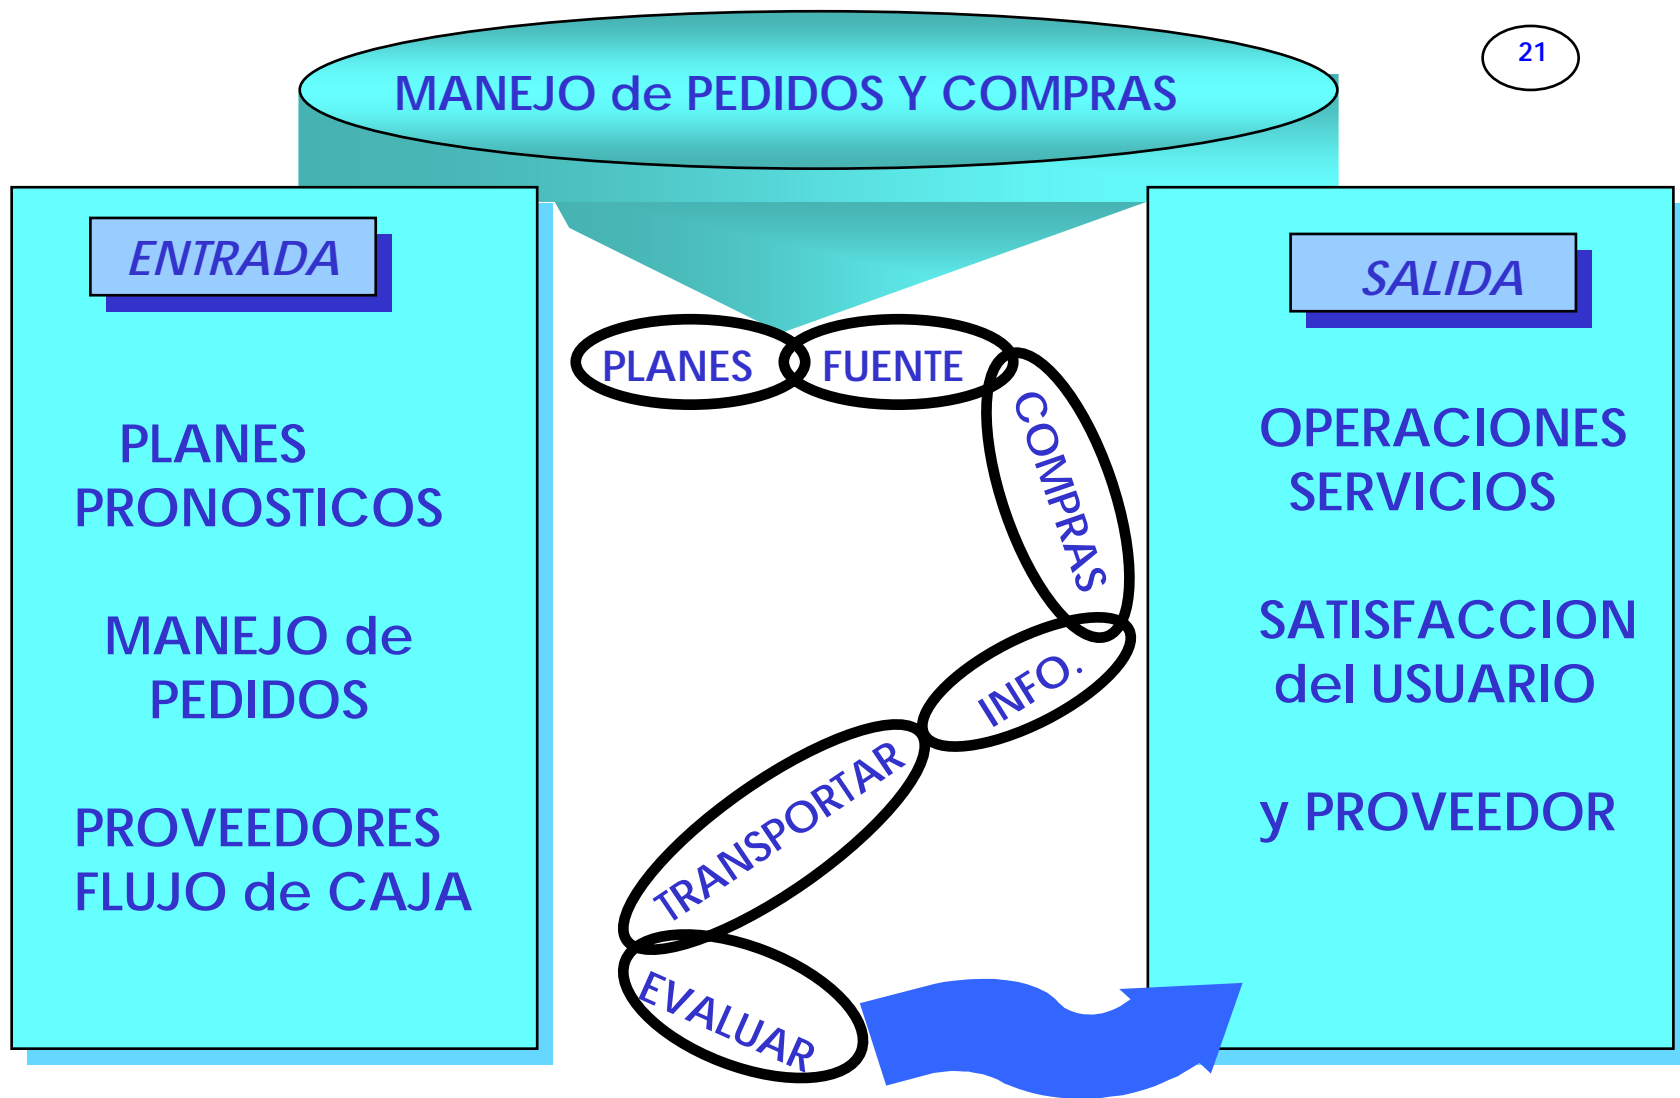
MANEJO de PEDIDOS Y COMPRAS

21

ENTRADA

PLANES
PRONOSTICOS

MANEJO de PEDIDOS

PROVEEDORES
FLUJO de CAJA

PLANES

FUENTE

COMPRAS

INFO.

TRANSPORTAR

EVALUAR

SALIDA

OPERACIONES
SERVICIOS

SATISFACCION del USUARIO

y PROVEEDOR